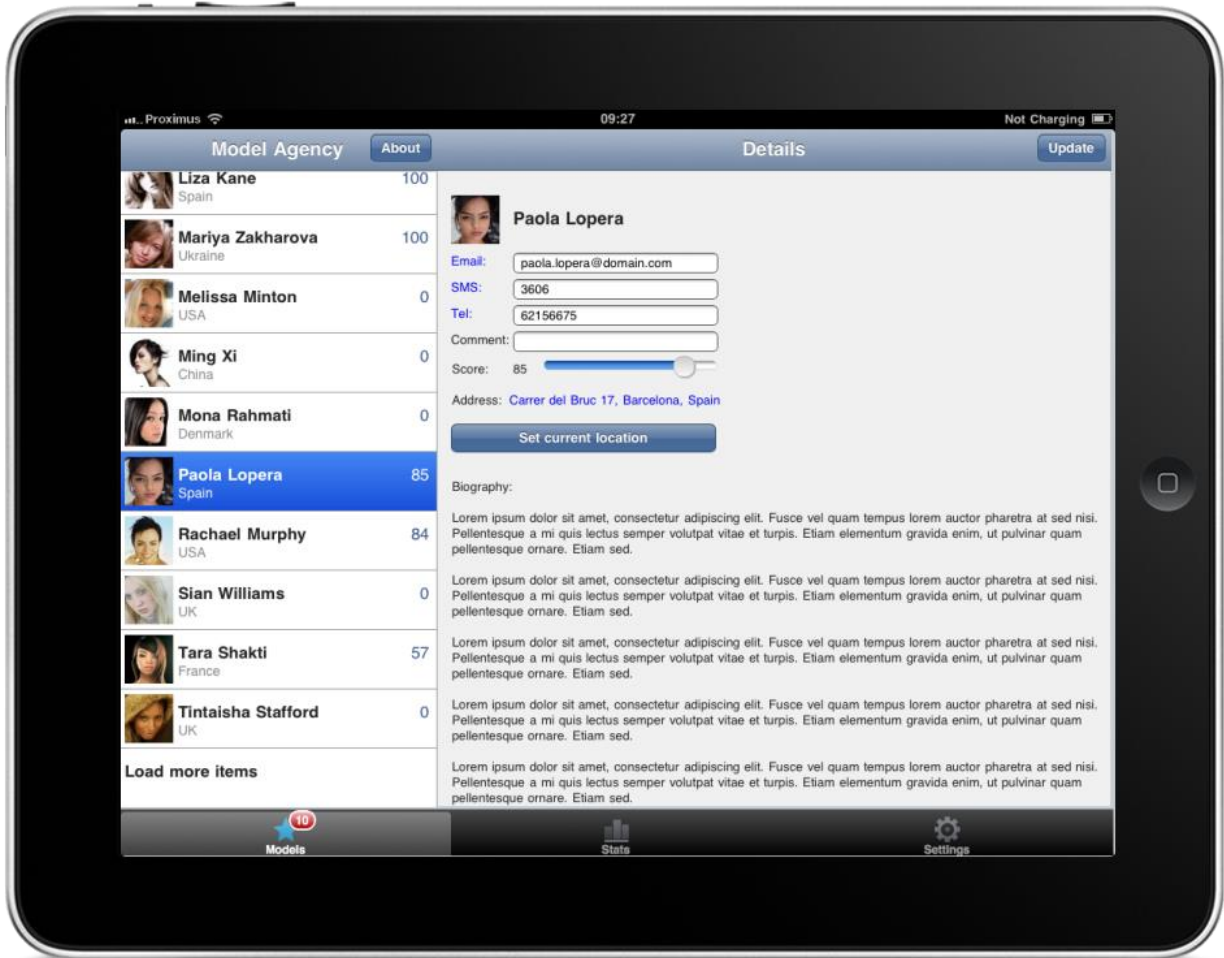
Proximus
09:27
Not Charging

Model Agency
About

Details
Update

Liza Kane
Spain
100

Mariya Zakharova
Ukraine
100

Melissa Minton
USA
0

Ming Xi
China
0

Mona Rahmati
Denmark
0

Paola Lopera
Spain
85

Rachael Murphy
USA
84

Sian Williams
UK
0

Tara Shakti
France
57

Tintaisha Stafford
UK
0

Load more items

Paola Lopera

Email: paola.lopera@domain.com
SMS: 3606
Tel: 62156675
Comment:
Score: 85
Address: Carrer del Bruc 17, Barcelona, Spain

Set current location

Biography:

Lorem ipsum dolor sit amet, consectetur adipiscing elit. Fusce vel quam tempus lorem auctor pharetra at sed nisi. Pellentesque a mi quis lectus semper volutpat vitae et turpis. Etiam elementum gravida enim, ut pulvinar quam pellentesque ornare. Etiam sed.

Lorem ipsum dolor sit amet, consectetur adipiscing elit. Fusce vel quam tempus lorem auctor pharetra at sed nisi. Pellentesque a mi quis lectus semper volutpat vitae et turpis. Etiam elementum gravida enim, ut pulvinar quam pellentesque ornare. Etiam sed.

Lorem ipsum dolor sit amet, consectetur adipiscing elit. Fusce vel quam tempus lorem auctor pharetra at sed nisi. Pellentesque a mi quis lectus semper volutpat vitae et turpis. Etiam elementum gravida enim, ut pulvinar quam pellentesque ornare. Etiam sed.

Lorem ipsum dolor sit amet, consectetur adipiscing elit. Fusce vel quam tempus lorem auctor pharetra at sed nisi. Pellentesque a mi quis lectus semper volutpat vitae et turpis. Etiam elementum gravida enim, ut pulvinar quam pellentesque ornare. Etiam sed.

Lorem ipsum dolor sit amet, consectetur adipiscing elit. Fusce vel quam tempus lorem auctor pharetra at sed nisi. Pellentesque a mi quis lectus semper volutpat vitae et turpis. Etiam elementum gravida enim, ut pulvinar quam pellentesque ornare. Etiam sed.

10
Models
Stats
Settings